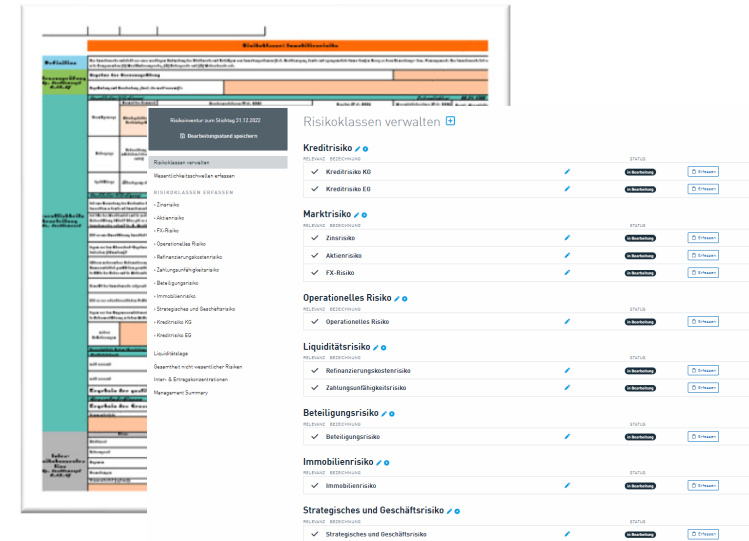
Risikoklasse: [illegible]

Risikoinventur zum Stichtag 31.12.2022

Bearbeitungsstand speichern

Risikoklassen verwalten

Wesentlichkeitsschwellen erfassen

RISIKOKLASSEN ERFASSEN

› Zinsrisiko
› Aktienrisiko
› FX-Risiko
› Operationelles Risiko
› Refinanzierungskostenrisiko
› Zahlungsunfähigkeitsrisiko
› Beteiligungsrisiko
› Immobilienrisiko
› Strategisches und Geschäftsrisiko
› Kreditrisiko KG
› Kreditrisiko EG

Liquiditätslage

Gesamtheit nicht wesentlicher Risiken

Inter- & Ertragskonzentrationen

Management Summary

Risikoklassen verwalten

Kreditrisiko
RELEVANZ BEZEICHNUNG STATUS
Kreditrisiko KG | in Bearbeitung | Erfassen
Kreditrisiko EG | in Bearbeitung | Erfassen

Marktrisiko
RELEVANZ BEZEICHNUNG STATUS
Zinsrisiko | in Bearbeitung | Erfassen
Aktienrisiko | in Bearbeitung | Erfassen
FX-Risiko | in Bearbeitung | Erfassen

Operationelles Risiko
RELEVANZ BEZEICHNUNG STATUS
Operationelles Risiko | in Bearbeitung | Erfassen

Liquiditätsrisiko
RELEVANZ BEZEICHNUNG STATUS
Refinanzierungskostenrisiko | in Bearbeitung | Erfassen
Zahlungsunfähigkeitsrisiko | in Bearbeitung | Erfassen

Beteiligungsrisiko
RELEVANZ BEZEICHNUNG STATUS
Beteiligungsrisiko | in Bearbeitung | Erfassen

Immobilienrisiko
RELEVANZ BEZEICHNUNG STATUS
Immobilienrisiko | in Bearbeitung | Erfassen

Strategisches und Geschäftsrisiko
RELEVANZ BEZEICHNUNG STATUS
Strategisches und Geschäftsrisiko | in Bearbeitung | Erfassen